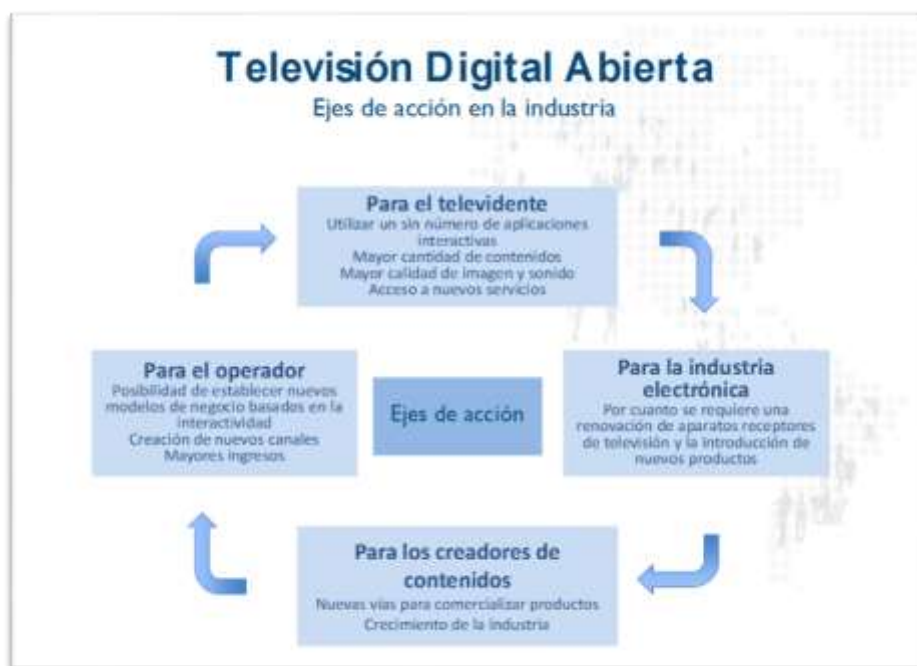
Televisión Digital Abierta
Ejes de acción en la industria

Para el televidente
Utilizar un sin número de aplicaciones interactivas
Mayor cantidad de contenidos
Mayor calidad de imagen y sonido
Acceso a nuevos servicios

Para el operador
Posibilidad de establecer nuevos modelos de negocio basados en la interactividad
Creación de nuevos canales
Mayores ingresos

Ejes de acción

Para la industria electrónica
Por cuanto se requiere una renovación de aparatos receptores de televisión y la introducción de nuevos productos

Para los creadores de contenidos
Nuevas vías para comercializar productos
Crecimiento de la industria